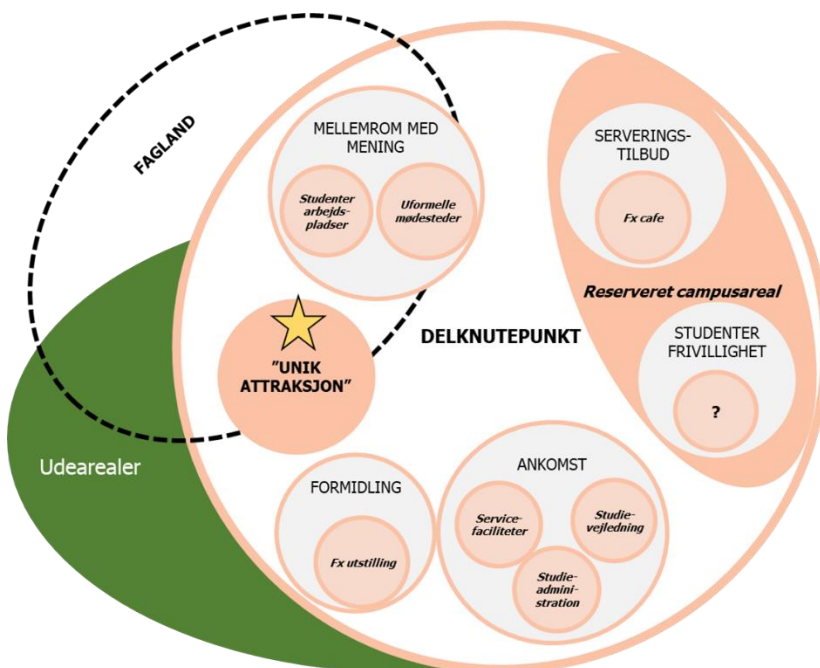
FAGLAND

MELLEMROM MED MENING

Studenter arbejdspladser

Uformelle mødesteder

SERVERINGS-TILBUD

Fx cafe

Reserveret campusareal

DELKNUTEPUNKT

"UNIK ATTRAKSJON"

STUDENTER FRIVILLIGHET

?

Udearealer

FORMIDLING

Fx utstilling

ANKOMST

Service-faciliteter

Studie-vejledning

Studie-administration